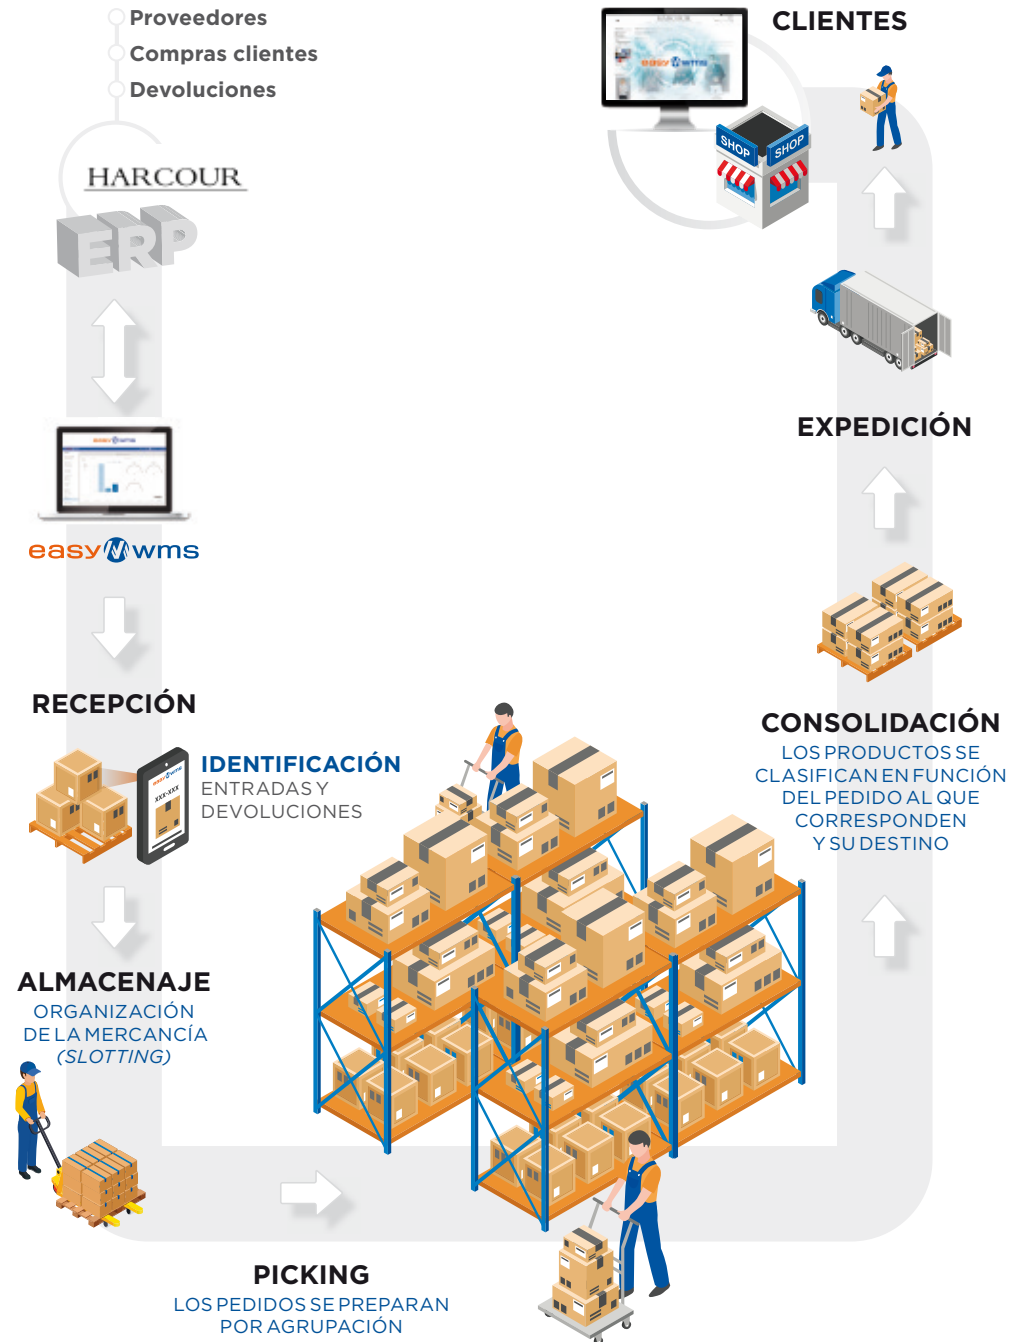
Proveedores
Compras clientes
Devoluciones

HARCOUR

ERP

easy wms

RECEPCIÓN

IDENTIFICACIÓN
ENTRADAS Y DEVOLUCIONES

XXX-XXX

ALMACENAJE
ORGANIZACIÓN DE LA MERCANCÍA (SLOTTING)

PICKING
LOS PEDIDOS SE PREPARAN POR AGRUPACIÓN

CONSOLIDACIÓN
LOS PRODUCTOS SE CLASIFICAN EN FUNCIÓN DEL PEDIDO AL QUE CORRESPONDEN Y SU DESTINO

EXPEDICIÓN

CLIENTES

SHOP
SHOP